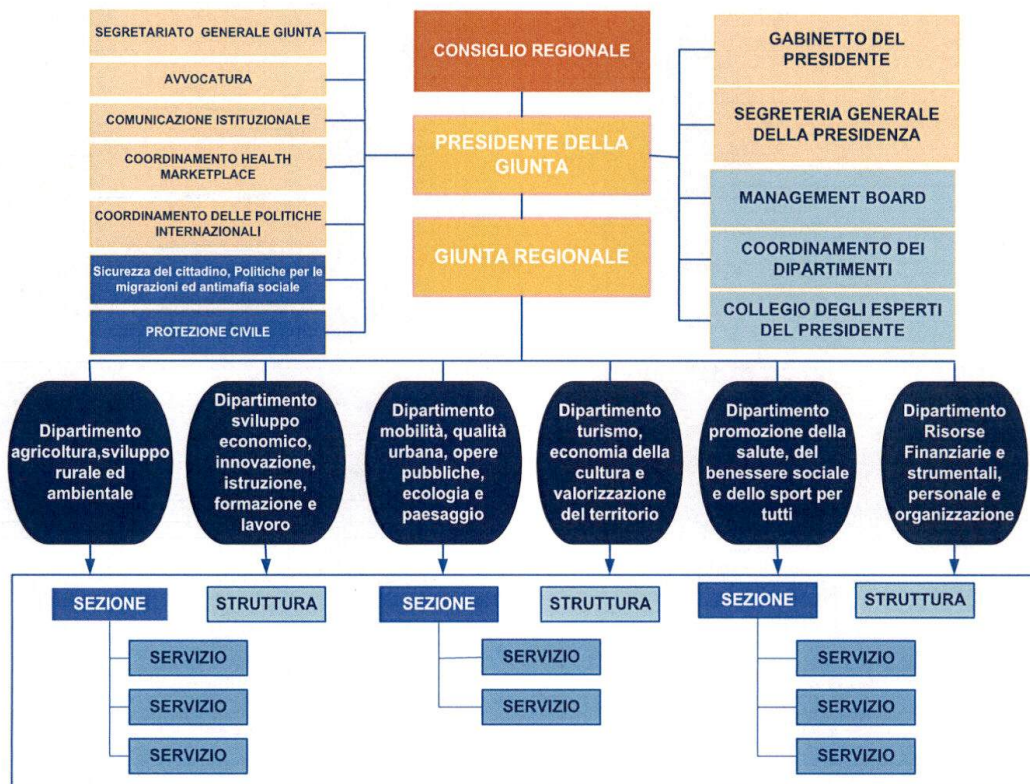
SEGRETARIATO GENERALE GIUNTA

AVVOCATURA

COMUNICAZIONE ISTITUZIONALE

COORDINAMENTO HEALTH MARKETPLACE

COORDINAMENTO DELLE POLITICHE INTERNAZIONALI

Sicurezza del cittadino, Politiche per le migrazioni ed antimafia sociale

PROTEZIONE CIVILE

CONSIGLIO REGIONALE

PRESIDENTE DELLA GIUNTA

GIUNTA REGIONALE

GABINETTO DEL PRESIDENTE

SEGRETERIA GENERALE DELLA PRESIDENZA

MANAGEMENT BOARD

COORDINAMENTO DEI DIPARTIMENTI

COLLEGIO DEGLI ESPERTI DEL PRESIDENTE

Dipartimento agricoltura,sviluppo rurale ed ambientale

Dipartimento sviluppo economico, innovazione, istruzione, formazione e lavoro

Dipartimento mobilità, qualità urbana, opere pubbliche, ecologia e paesaggio

Dipartimento turismo, economia della cultura e valorizzazione del territorio

Dipartimento promozione della salute, del benessere sociale e dello sport per tutti

Dipartimento Risorse Finanziarie e strumentali, personale e organizzazione

SEZIONE

STRUTTURA

SEZIONE

STRUTTURA

SEZIONE

STRUTTURA

SERVIZIO

SERVIZIO

SERVIZIO

SERVIZIO

SERVIZIO

SERVIZIO

SERVIZIO

SERVIZIO